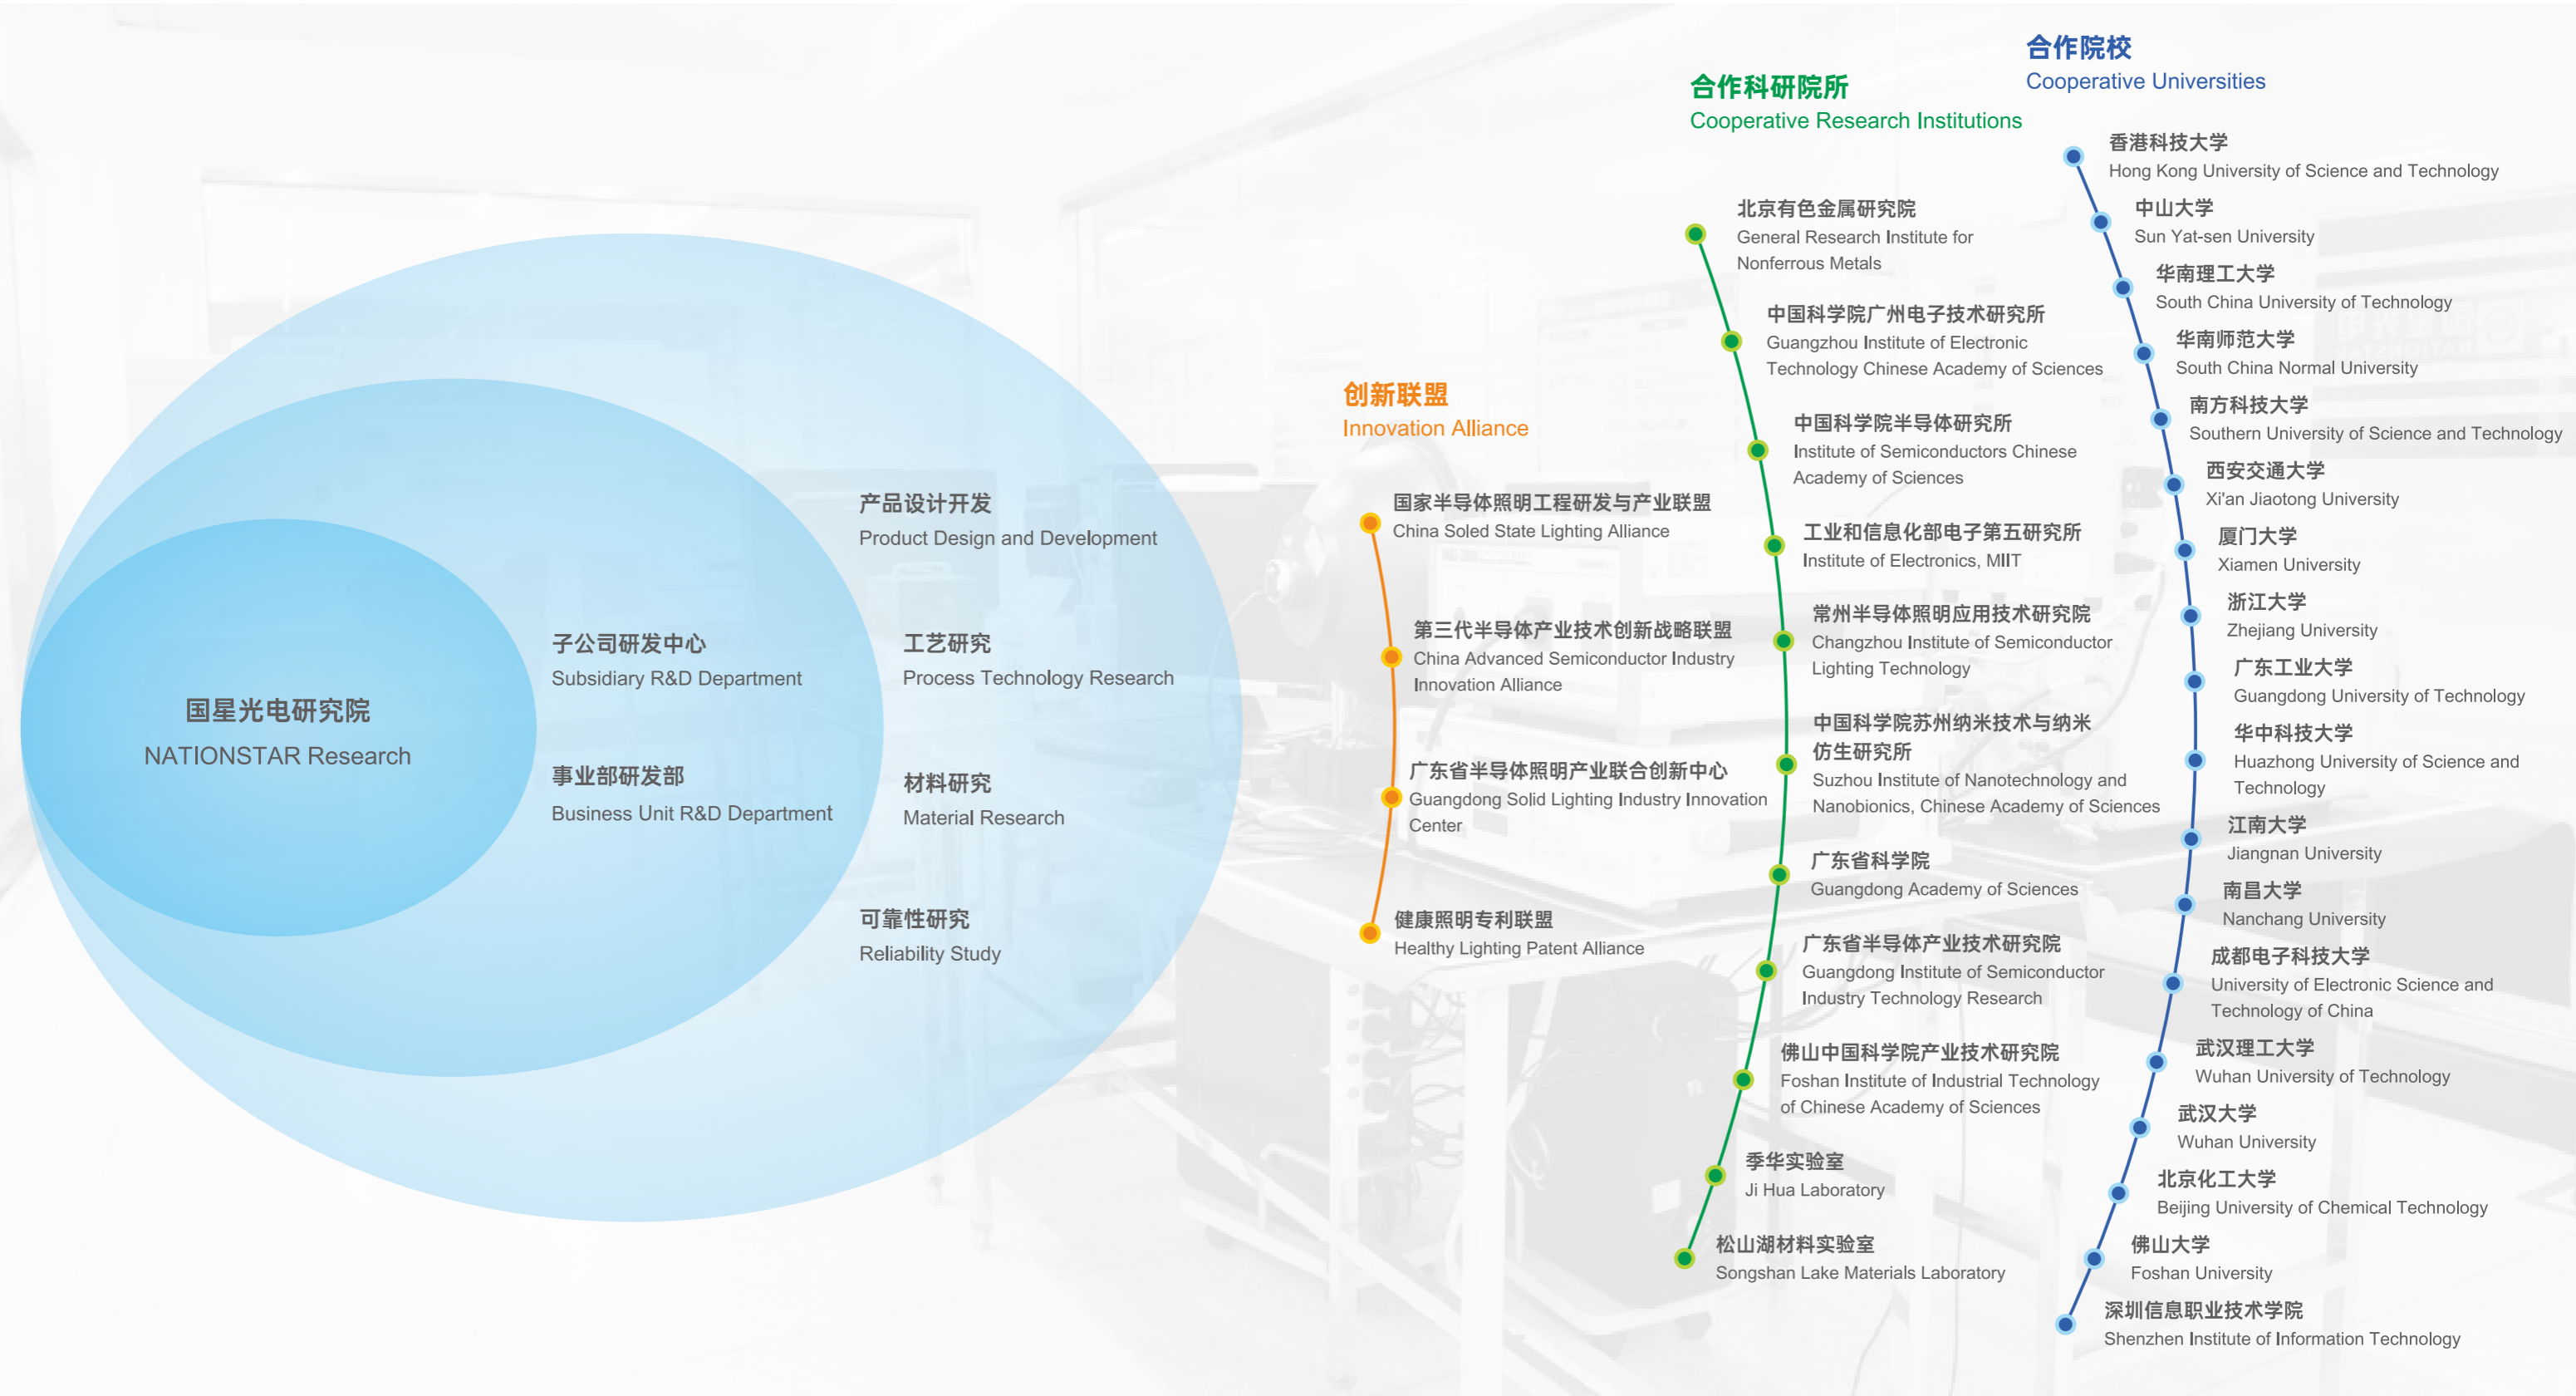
国星光电研究院
NATIONSTAR Research

子公司研发中心
Subsidiary R&D Department

事业部研发部
Business Unit R&D Department

产品设计开发
Product Design and Development

工艺研究
Process Technology Research

材料研究
Material Research

可靠性研究
Reliability Study

创新联盟
Innovation Alliance

国家半导体照明工程研发与产业联盟
China Soled State Lighting Alliance

第三代半导体产业技术创新战略联盟
China Advanced Semiconductor Industry Innovation Alliance

广东省半导体照明产业联合创新中心
Guangdong Solid Lighting Industry Innovation Center

健康照明专利联盟
Healthy Lighting Patent Alliance

合作科研院所
Cooperative Research Institutions

北京有色金属研究院
General Research Institute for Nonferrous Metals

中国科学院广州电子技术研究所
Guangzhou Institute of Electronic Technology Chinese Academy of Sciences

中国科学院半导体研究所
Institute of Semiconductors Chinese Academy of Sciences

工业和信息化部电子第五研究所
Institute of Electronics, MIIT

常州半导体照明应用技术研究院
Changzhou Institute of Semiconductor Lighting Technology

中国科学院苏州纳米技术与纳米仿生研究所
Suzhou Institute of Nanotechnology and Nanobionics, Chinese Academy of Sciences

广东省科学院
Guangdong Academy of Sciences

广东省半导体产业技术研究院
Guangdong Institute of Semiconductor Industry Technology Research

佛山中国科学院产业技术研究院
Foshan Institute of Industrial Technology of Chinese Academy of Sciences

季华实验室
Ji Hua Laboratory

松山湖材料实验室
Songshan Lake Materials Laboratory

合作院校
Cooperative Universities

香港科技大学
Hong Kong University of Science and Technology

中山大学
Sun Yat-sen University

华南理工大学
South China University of Technology

华南师范大学
South China Normal University

南方科技大学
Southern University of Science and Technology

西安交通大学
Xi'an Jiaotong University

厦门大学
Xiamen University

浙江大学
Zhejiang University

广东工业大学
Guangdong University of Technology

华中科技大学
Huazhong University of Science and Technology

江南大学
Jiangnan University

南昌大学
Nanchang University

成都电子科技大学
University of Electronic Science and Technology of China

武汉理工大学
Wuhan University of Technology

武汉大学
Wuhan University

北京化工大学
Beijing University of Chemical Technology

佛山大学
Foshan University

深圳信息职业技术学院
Shenzhen Institute of Information Technology